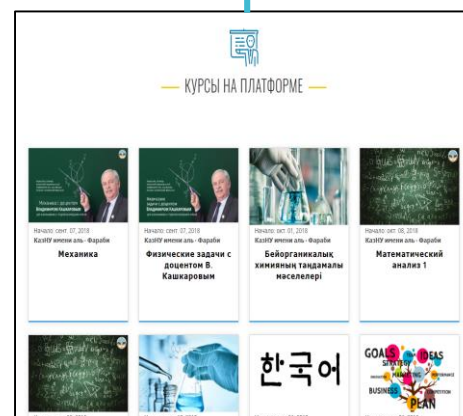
— КУРСЫ НА ПЛАТФОРМЕ —

Начало: сент. 07, 2018
КазНУ имени аль - Фараби
Механика

Начало: сент. 07, 2018
КазНУ имени аль - Фараби
Физические задачи с доцентом В. Кашкаровым

Начало: окт. 01, 2018
КазНУ имени аль - Фараби
Бейорганикалық химияның таңдамалы мәселелері

Начало: окт. 08, 2018
КазНУ имени аль - Фараби
Математический анализ 1

한국어

GOALS IDEAS BUSINESS PLAN